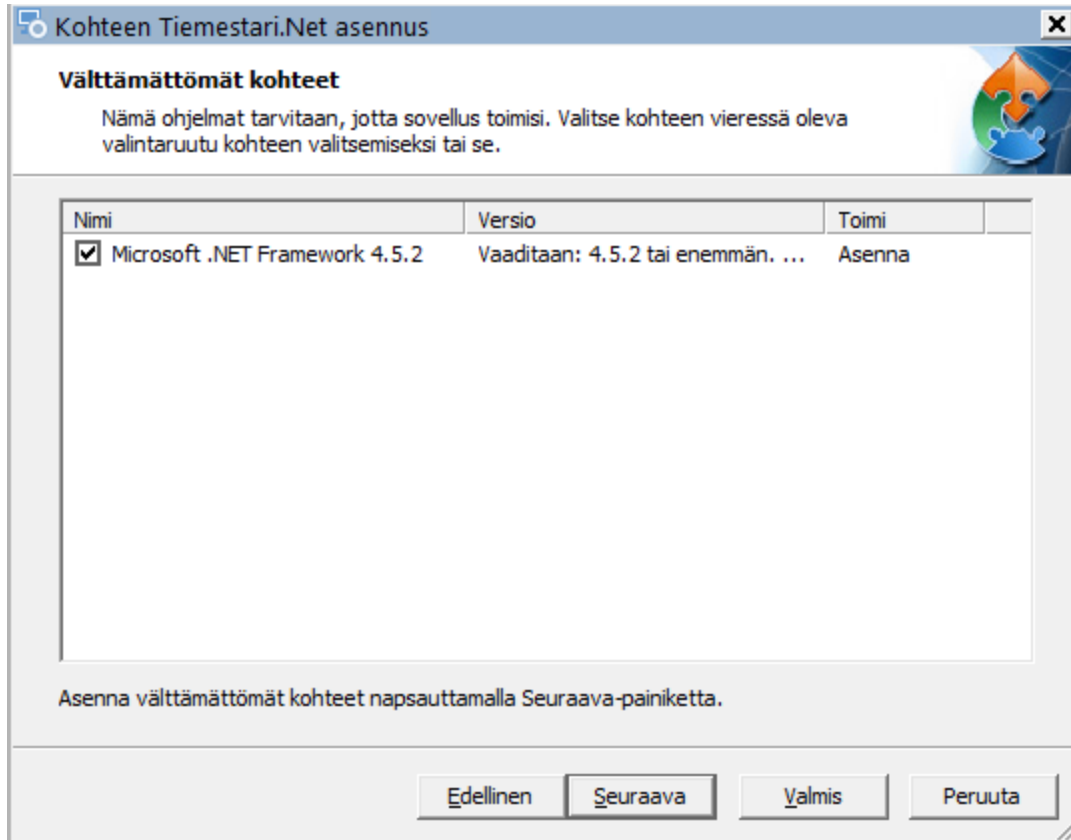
Kohteen Tiemestari.Net asennus

Välttämättömät kohteet

Nämä ohjelmat tarvitaan, jotta sovellus toimisi. Valitse kohteen vieressä oleva valintaruutu kohteen valitsemiseksi tai se.

| Nimi | Versio | Toimi |
|---|---|---|
| Microsoft .NET Framework 4.5.2 | Vaaditaan: 4.5.2 tai enemmän. ... | Asenna |

Asenna välttämättömät kohteet napsauttamalla Seuraava-painiketta.

Edellinen Seuraava Valmis Peruuta